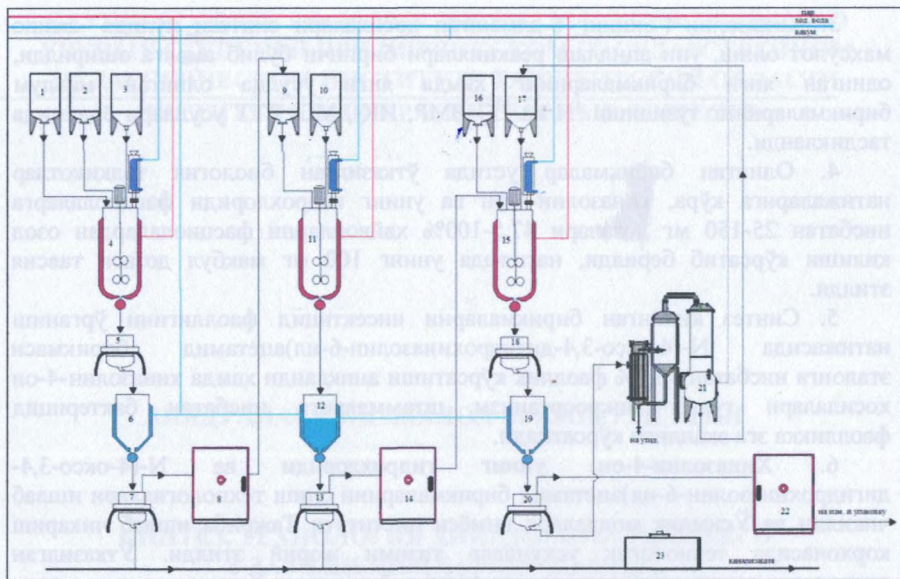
пар
хол. вода
вакум

махсулот олиш, уни дастлабки реагентлари билимчи ўзига хос… ошириш, олинган янги бирикмаларни … … … синтези … бирикмаларни тузилиши ИК, ЯМР, ИКС … усуллари … тасдиқланди.

4. Олинган бирикмалар … ўтказилган биологик тадқиқотлар натижаларига кўра, … … … … фаоллигига нисбатан 25-150 мг … 1-100% … фаоллиги … … … мг миқдор … таъсир этилди.

5. Синтез қилинган бирикмаларни инсектицид фаоллигини ўрганиш натижасида …-оксо-3,4-дигидрохиназолин-6-ил)ацетамид … этанол… нисбатан … фаоллик кўрсатиш … ҳамда … хинолин-4-он хосилалари … … … … фаоллиги … кўрсатди.

6. Хиназолин-4-он … … … N-(4-оксо-3,4-дигидрохиназолин-6-ил)ацетамид бирикмаларини технологияси ишлаб чиқилди … … … … корхоналар … … … … … Ўтказилган

1 2 3 9 10 16 17
4 11 15
5 14
6 12 19
7 13 14 20 21 22 23
на утил.
на хим. и утилизацию
канализация